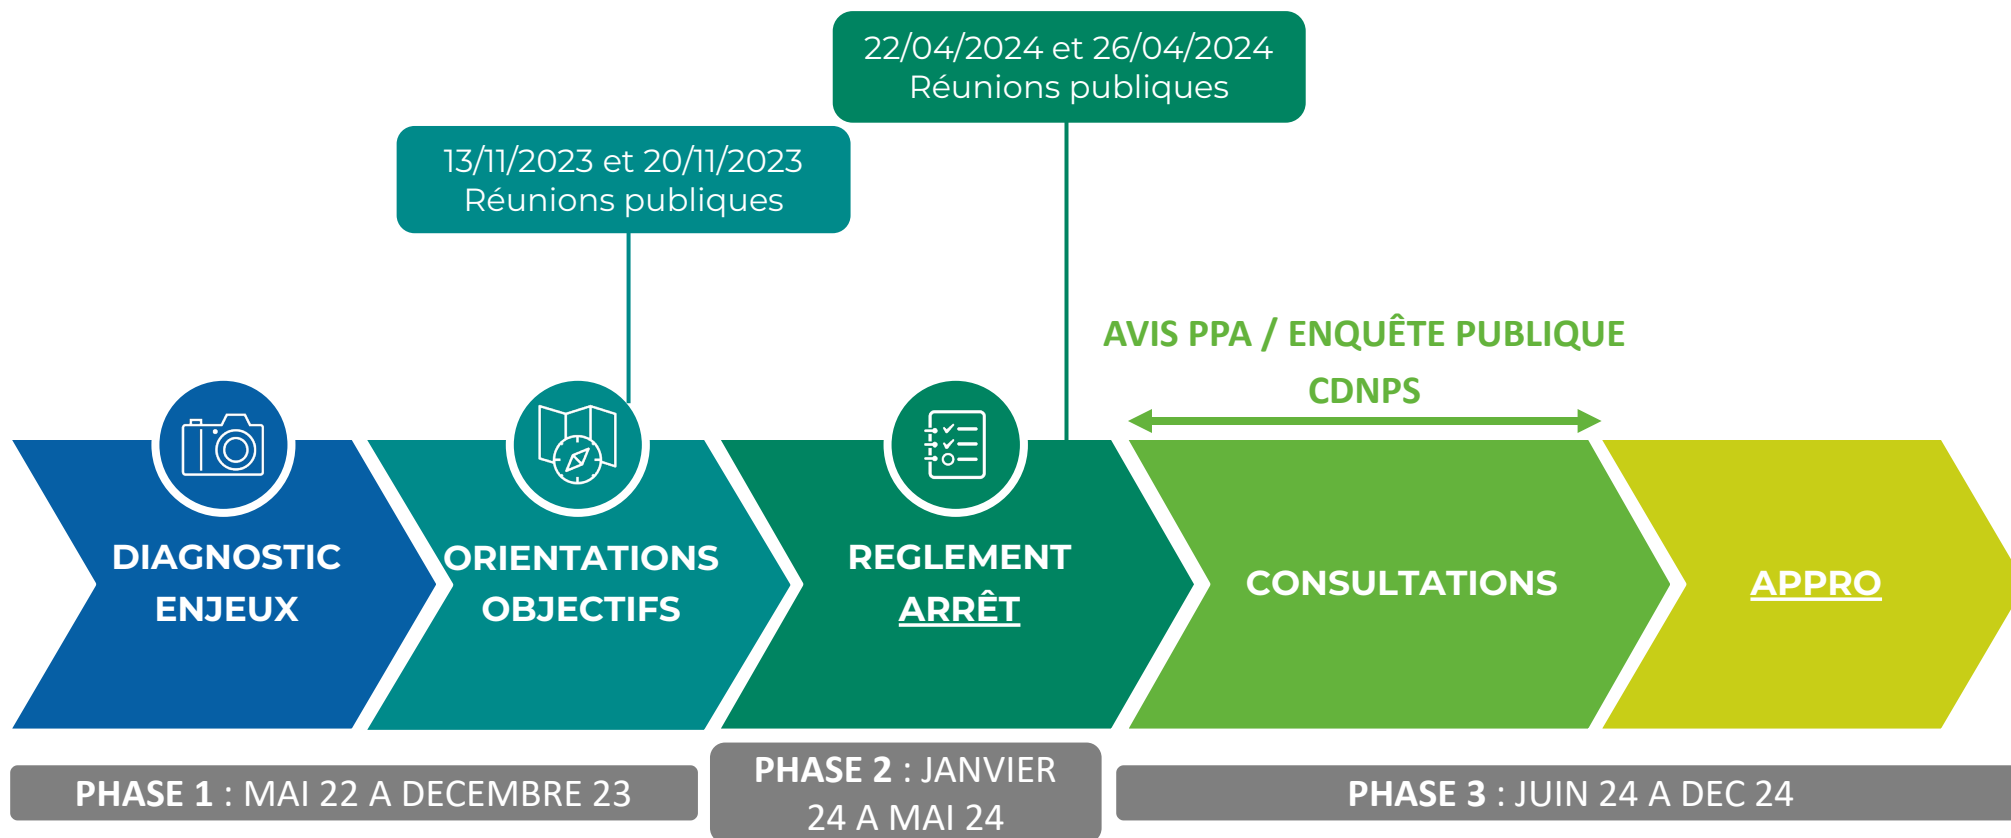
22/04/2024 et 26/04/2024
Réunions publiques

13/11/2023 et 20/11/2023
Réunions publiques

AVIS PPA / ENQUÊTE PUBLIQUE
CDNPS

DIAGNOSTIC
ENJEUX

ORIENTATIONS
OBJECTIFS

REGLEMENT
ARRÊT

CONSULTATIONS

APPRO

PHASE 1 : MAI 22 A DECEMBRE 23

PHASE 2 : JANVIER 24 A MAI 24

PHASE 3 : JUIN 24 A DEC 24